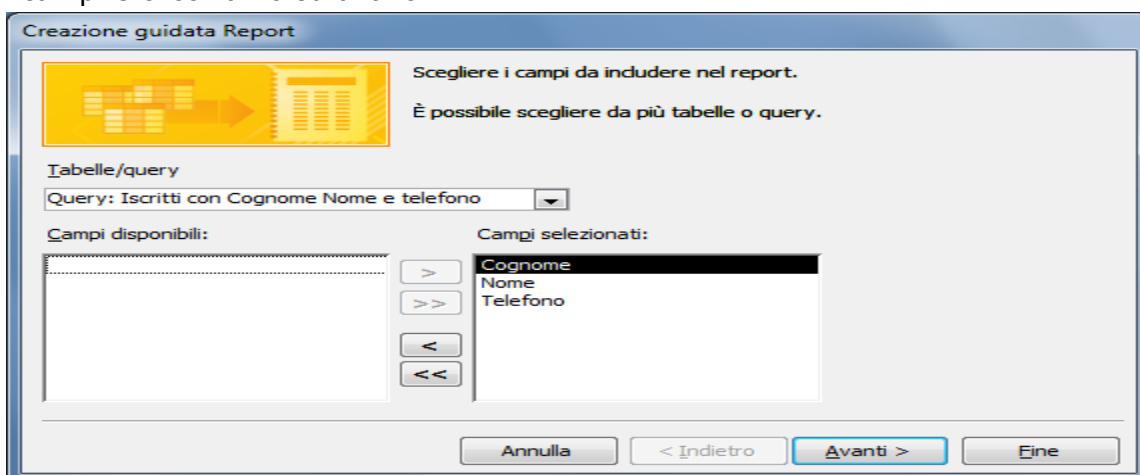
Creazione guidata Report

Scegliere i campi da includere nel report.

È possibile scegliere da più tabelle o query.

Tabelle/query

Query: Iscritti con Cognome Nome e telefono

Campi disponibili:

Campi selezionati:

>

>>

<

<<

Cognome
Nome
Telefono

Annulla

< Indietro

Avanti >

Fine